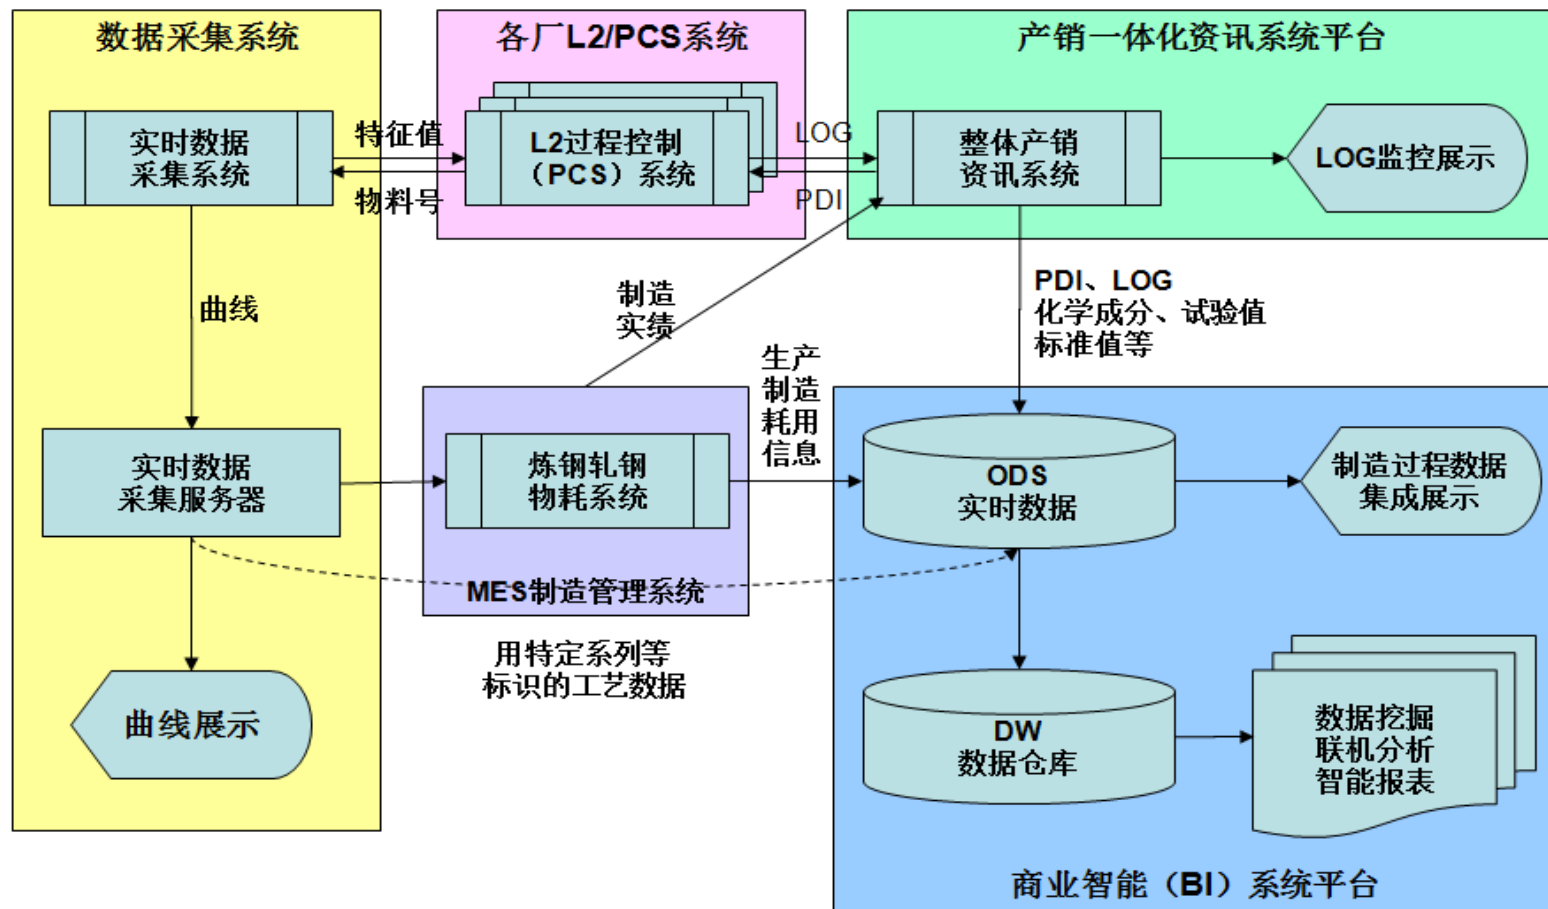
数据采集系统

实时数据采集系统

特征值

物料号

曲线

实时数据采集服务器

曲线展示

各厂L2/PCS系统

L2过程控制（PCS）系统

LOG

PDI

产销一体化资讯系统平台

整体产销资讯系统

LOG监控展示

制造实绩

PDI、LOG
化学成分、试验值
标准值等

生产制造耗用信息

炼钢轧钢物耗系统

MES制造管理系统

用特定系列等标识的工艺数据

ODS
实时数据

制造过程数据集成展示

DW
数据仓库

数据挖掘
联机分析
智能报表

商业智能（BI）系统平台